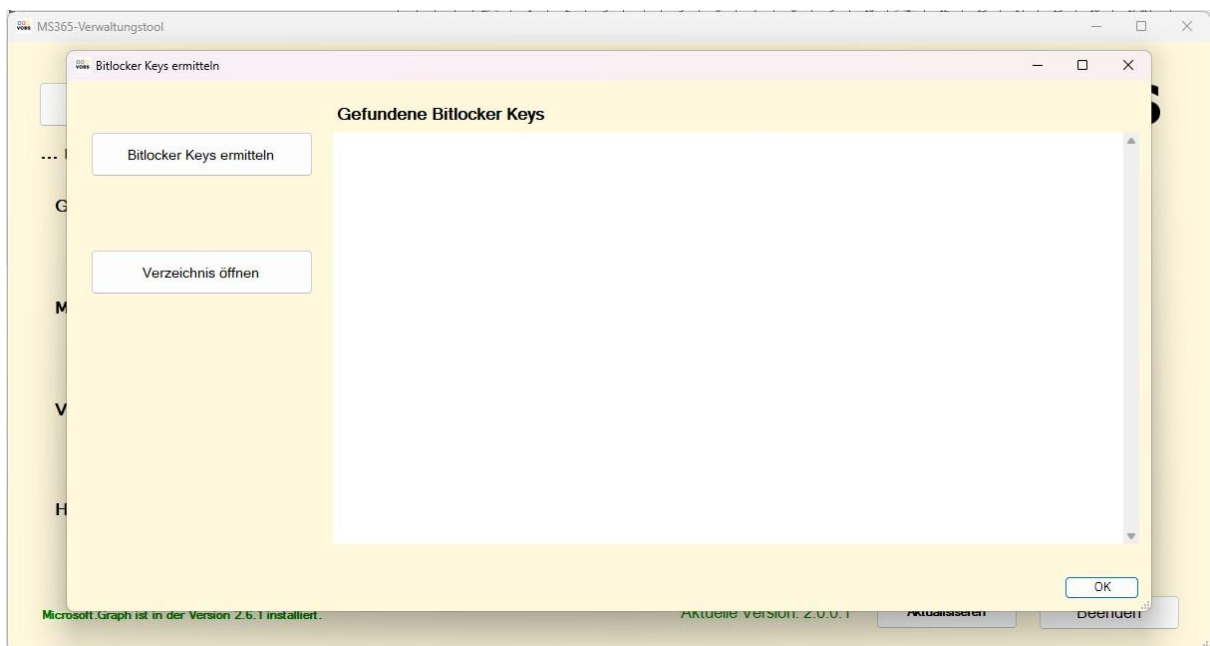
MS365-Verwaltungstool

Bitlocker Keys ermitteln

Gefundene Bitlocker Keys

Bitlocker Keys ermitteln

Verzeichnis öffnen

OK

Microsoft.Graph ist in der Version 2.6.1 installiert.

Aktuelle Version: 2.0.0.1

Aktualisieren

Beenden